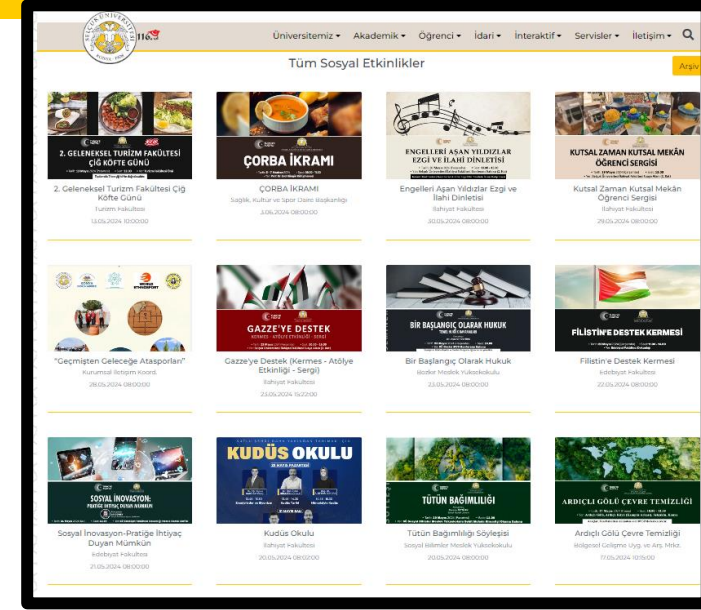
Üniversitemiz ▾ Akademik ▾ Öğrenci ▾ İdari ▾ İnteraktif ▾ Servisler ▾ İletişim ▾

Tüm Sosyal Etkinlikler

Arşiv

2. GELENEKSEL TURİZM FAKÜLTESİ ÇİĞ KÖFTE GÜNÜ

2. Geleneksel Turizm Fakültesi Çiğ Köfte Günü
Turizm Fakültesi
13.05.2024 10:00:00

ÇORBA İKRAMI

ÇORBA İKRAMI
Sağlık, Kültür ve Spor Daire Başkanlığı
3.06.2024 08:00:00

ENGELLERİ AŞAN YILDIZLAR EZGİ VE İLAHİ DİNLETİSİ

Engelleri Aşan Yıldızlar Ezgi ve İlahi Dinletisi
İlahiyat Fakültesi
30.05.2024 08:00:00

KUTSAL ZAMAN KUTSAL MEKÂN ÖĞRENCİ SERGİSİ

Kutsal Zaman Kutsal Mekân Öğrenci Sergisi
İlahiyat Fakültesi
29.05.2024 08:00:00

"Geçmişten Geleceğe Ataspor1arı"
Kurumsal İletişim Koord.
28.05.2024 08:00:00

GAZZE'YE DESTEK

Gazze'ye Destek (Kermes - Atölye Etkinliği - Sergi)
İlahiyat Fakültesi
23.05.2024 15:22:00

BİR BAŞLANGIÇ OLARAK HUKUK

Bir Başlangıç Olarak Hukuk
Bozkır Meslek Yüksekokulu
23.05.2024 08:00:00

FİLİSTİN'E DESTEK KERMESİ

Filistin'e Destek Kermesi
Edebiyat Fakültesi
22.05.2024 08:00:00

SOSYAL İNOVASYON:

Sosyal İnovasyon-Pratiğe İhtiyaç Duyan Mümkün
Edebiyat Fakültesi
21.05.2024 08:00:00

KUDÜS OKULU

Kudüs Okulu
İlahiyat Fakültesi
20.05.2024 08:02:00

TÜTÜN BAĞIMLILIĞI

Tütün Bağımlılığı Söyleşisi
Sosyal Bilimler Meslek Yüksekokulu
20.05.2024 08:00:00

ARDIÇLI GÖLÜ ÇEVRE TEMİZLİĞİ

Ardıçlı Gölü Çevre Temizliği
Bölgesel Gelişme Uyg. ve Arş. Mrkz.
17.05.2024 10:15:00